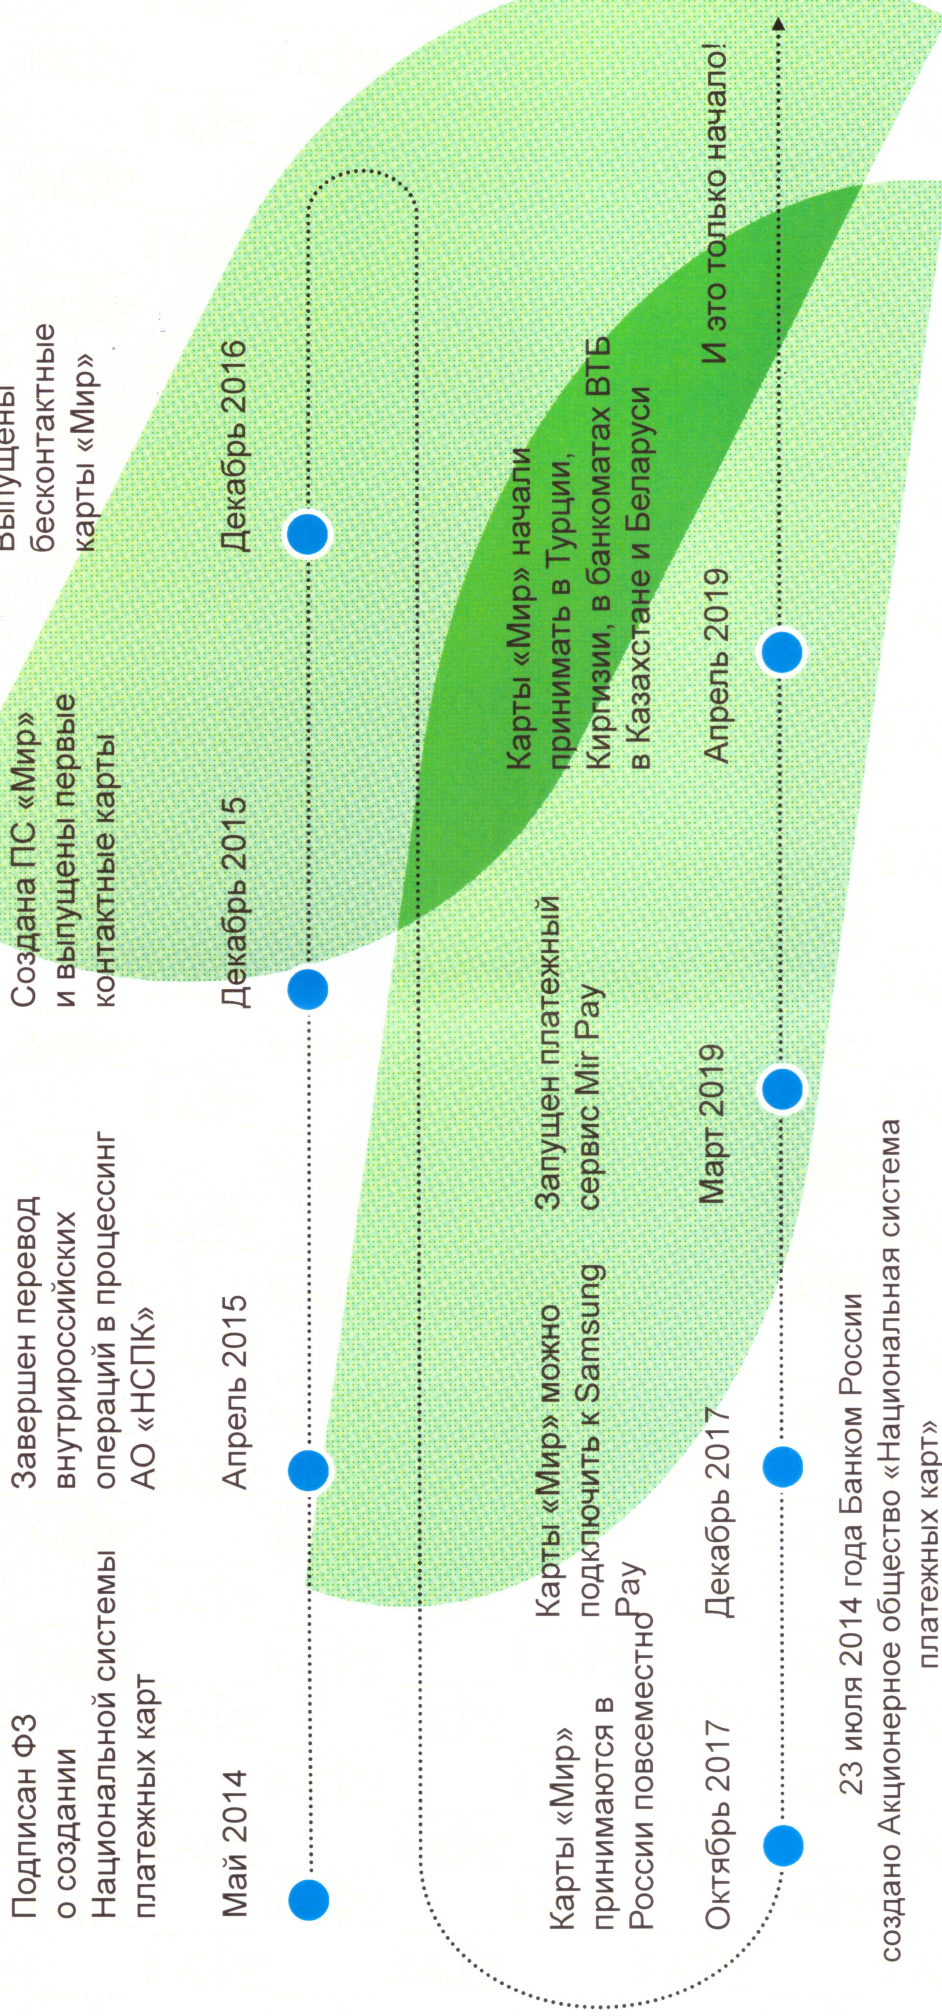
Подписан ФЗ о создании Национальной системы платежных карт

Май 2014

Завершен перевод внутрироссийских операций в процессинг АО «НСПК»

Апрель 2015

Создана ПС «Мир» и выпущены первые контактные карты

Декабрь 2015

Выпущены бесконтактные карты «Мир»

Декабрь 2016

Карты «Мир» принимаются в России повсеместно

Октябрь 2017

Карты «Мир» можно подключить к Samsung Pay

Декабрь 2017

Запущен платежный сервис Mir Pay

Март 2019

Карты «Мир» начали принимать в Турции, Киргизии, в банкоматах ВТБ в Казахстане и Беларуси

Апрель 2019

И это только начало!

23 июля 2014 года Банком России создано Акционерное общество «Национальная система платежных карт»